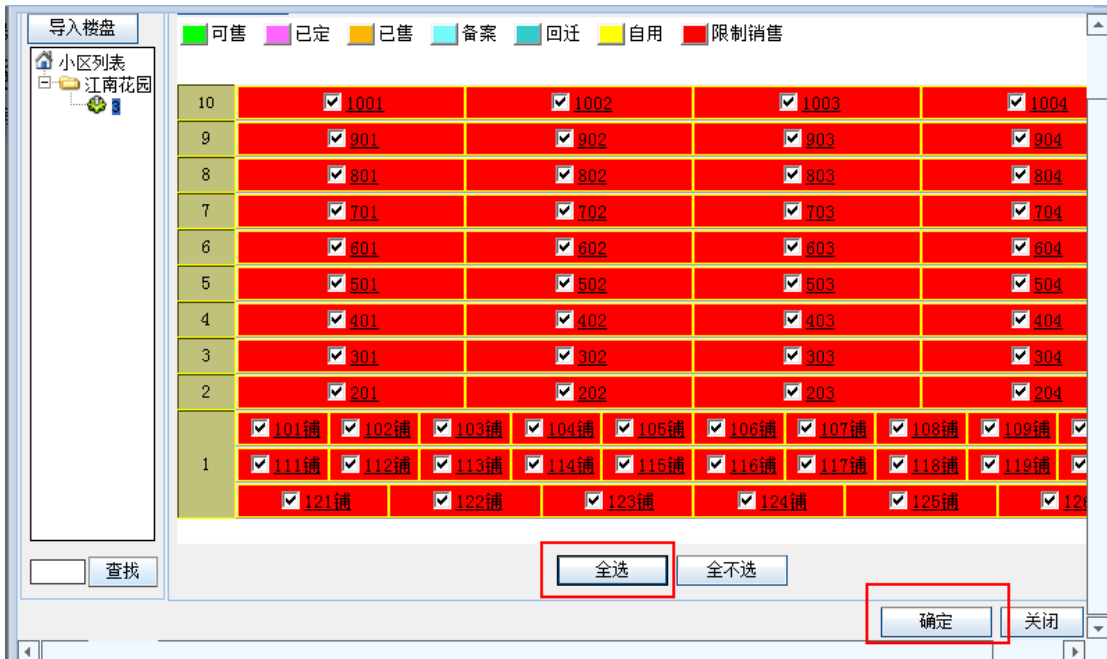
导入楼盘

小区列表
江南花园
3

可售 已定 已售 备案 回迁 自用 限制销售

| 10 | 1001 | 1002 | 1003 | 1004 |
|---|---|---|---|---|
| 9 | 901 | 902 | 903 | 904 |
| 8 | 801 | 802 | 803 | 804 |
| 7 | 701 | 702 | 703 | 704 |
| 6 | 601 | 602 | 603 | 604 |
| 5 | 501 | 502 | 503 | 504 |
| 4 | 401 | 402 | 403 | 404 |
| 3 | 301 | 302 | 303 | 304 |
| 2 | 201 | 202 | 203 | 204 |

1
101铺 102铺 103铺 104铺 105铺 106铺 107铺 108铺 109铺
111铺 112铺 113铺 114铺 115铺 116铺 117铺 118铺 119铺
121铺 122铺 123铺 124铺 125铺 12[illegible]

查找

全选 全不选

确定 关闭